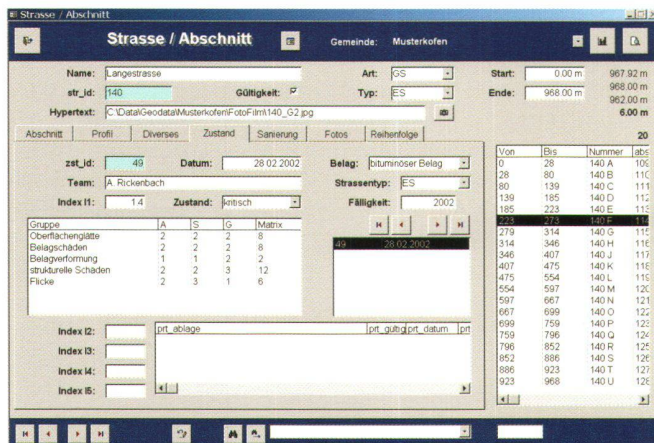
Strasse / Abschnitt

Strasse / Abschnitt

Gemeinde: Musterkofen

Name: Langestrasse

Art: GS

Start: 0.00 m

967.92 m

str_id: 140

Gültigkeit: ☑

Typ: ES

Ende: 968.00 m

968.00 m

962.00 m

Hypertext: C:\Data\Geodata\Musterkofen\FotoFilm\140_G2.jpg

6.00 m

Abschnitt | Profil | Diverses | Zustand | Sanierung | Fotos | Reihenfolge

20

zst_id: 49

Datum: 28.02.2002

Belag: bituminöser Belag

Team: A. Rickenbach

Strassentyp: ES

Index I1: 1.4

Zustand: kritisch

Fälligkeit: 2002

| Gruppe | A | S | G | Matrix |
|---|---|---|---|---|
| Oberflächenglätte | 2 | 2 | 2 | 8 |
| Belagsschäden | 2 | 2 | 2 | 8 |
| Belagverformung | 1 | 1 | 2 | 2 |
| strukturelle Schäden | 2 | 2 | 3 | 12 |
| Flicke | 2 | 3 | 1 | 6 |

49 28.02.2002

| Von | Bis | Nummer | abs |
|---|---|---|---|
| 0 | 28 | 140 A | 109 |
| 28 | 80 | 140 B | 110 |
| 80 | 139 | 140 C | 111 |
| 139 | 185 | 140 D | 112 |
| 185 | 223 | 140 E | 113 |
| 223 | 273 | 140 F | 114 |
| 279 | 314 | 140 G | 115 |
| 314 | 346 | 140 H | 116 |
| 346 | 407 | 140 J | 117 |
| 407 | 475 | 140 K | 118 |
| 475 | 554 | 140 L | 119 |
| 554 | 597 | 140 M | 120 |
| 597 | 667 | 140 N | 121 |
| 667 | 699 | 140 O | 122 |
| 699 | 759 | 140 P | 123 |
| 759 | 796 | 140 Q | 124 |
| 796 | 852 | 140 R | 125 |
| 852 | 886 | 140 S | 126 |
| 886 | 923 | 140 T | 127 |
| 923 | 968 | 140 U | 128 |

Index I2:

Index I3:

Index I4:

Index I5:

prt_ablage | prt_gultig | prt_datum | prt